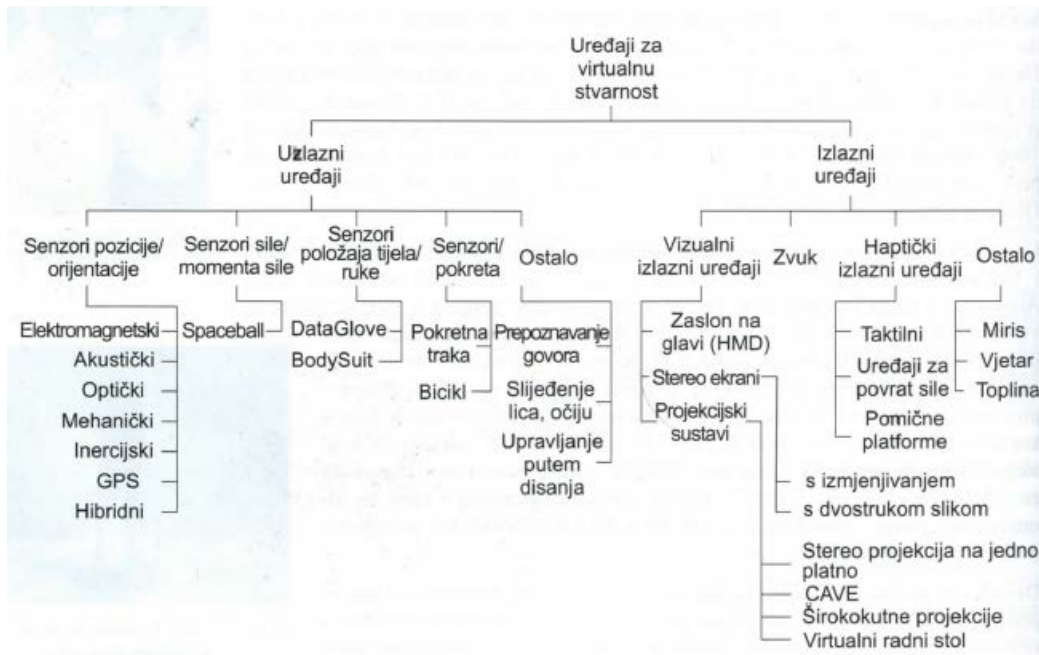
Uređaji za virtualnu stvarnost

Ulzlazni uređaji

Senzori pozicije/ orijentacije
Elektromagnetski
Akustički
Optički
Mehanički
Inercijski
GPS
Hibridni

Senzori sile/ momenta sile
Spaceball

Senzori položaja tijela/ ruke
DataGlove
BodySuit

Senzori/ pokreta
Pokretna traka
Bicikl

Ostalo
Prepoznavanje govora
Slijeđenje lica, očiju
Upravljanje putem disanja

Izlazni uređaji

Vizualni izlazni uređaji
Zaslon na glavi (HMD)
Stereo ekrani
s izmjenjivanjem
s dvostrukom slikom
Projekcijski sustavi
Stereo projekcija na jedno platno
CAVE
Širokokutne projekcije
Virtualni radni stol

Zvuk

Haptički izlazni uređaji
Taktilni
Uređaji za povrat sile
Pomične platforme

Ostalo
Miris
Vjetar
Toplina